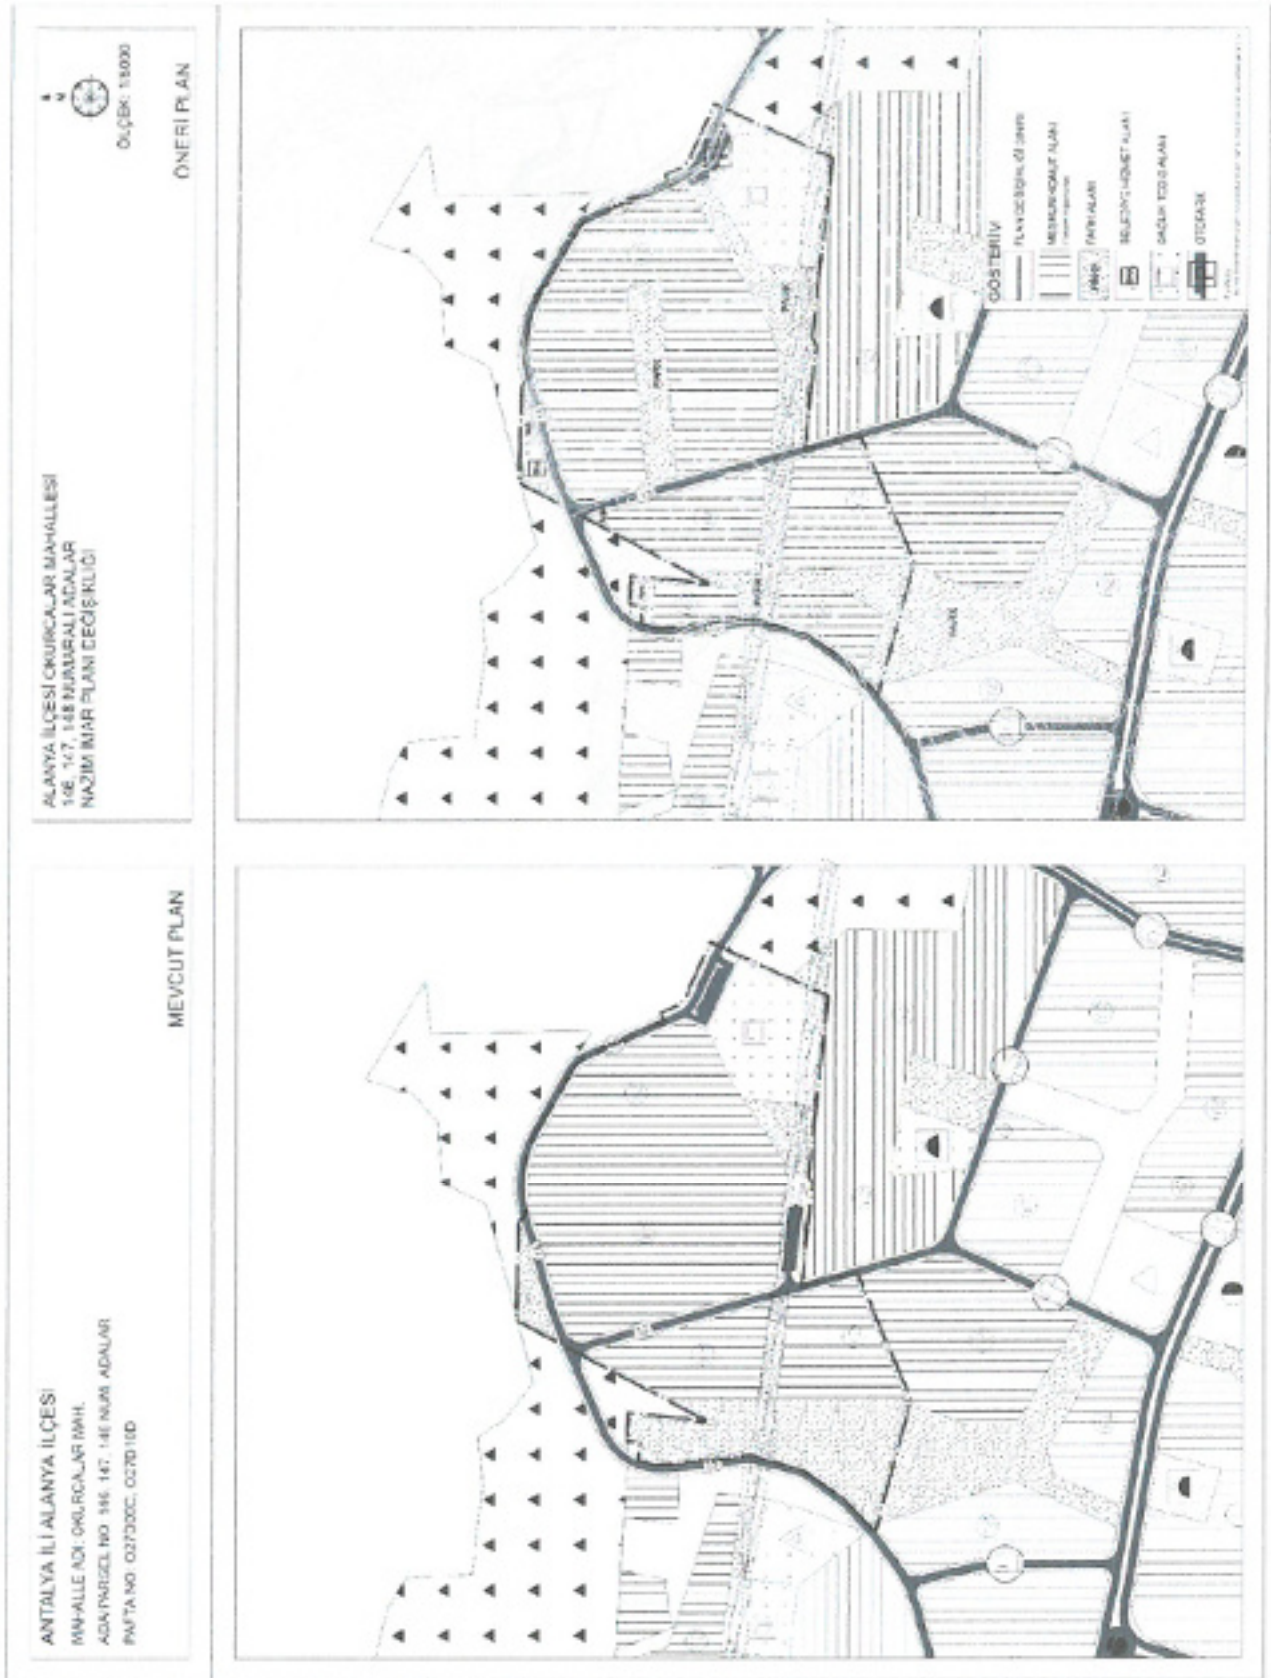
ANTALYA İLİ ALANYA İLÇESİ
MAHALLE ADI: OKURCALAR MAH.
ADA PARSEL NO: 146, 147, 148 NUM. ADALAR
PAFTA NO: O27C20C, O27D10D

MEVCUT PLAN

ALANYA İLÇESİ OKURCALAR MAHALLESİ
146, 147, 148 NUMARALI ADALAR
NAZIM İMAR PLANI DEĞİŞİKLİĞİ

N
ÖLÇEK: 1/5000

ÖNERİ PLAN

PARK
PARK
PARK

GÖSTERİM
PLAN DEĞİŞİKLİĞİ SINIRI
MESKUN KONUT ALANI
PARK ALANI
BELEDİYE HİZMET ALANI
SAĞLIK TESİSİ ALANI
OTOPARK
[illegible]